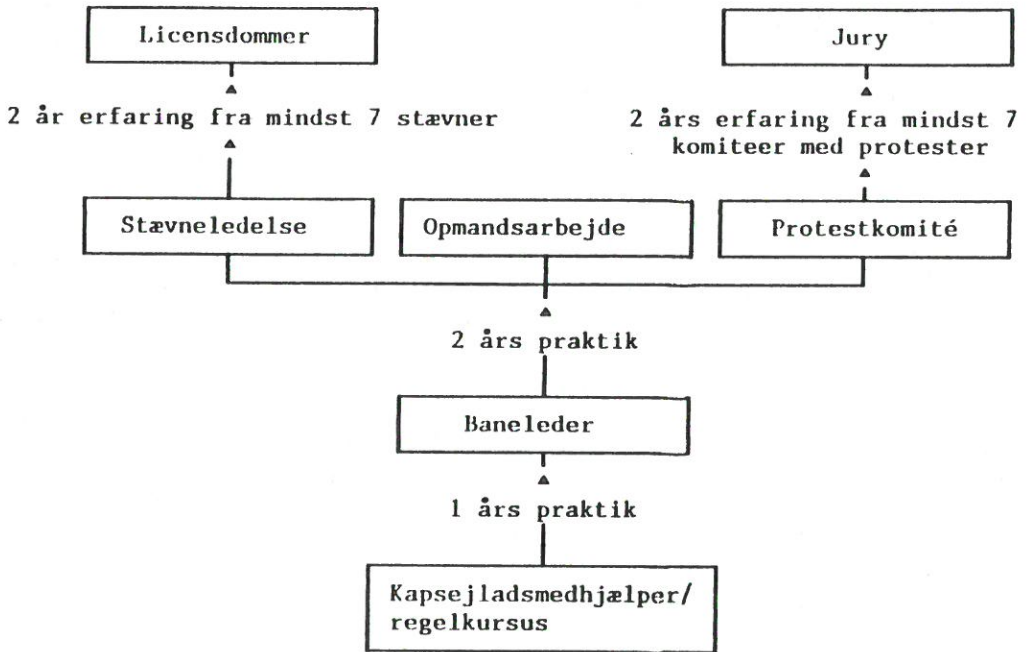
Licensdommer

2 år erfaring fra mindst 7 stævner

Jury

2 års erfaring fra mindst 7 komiteer med protester

Stævneledelse

Opmandsarbejde

Protestkomité

2 års praktik

Baneleder

1 års praktik

Kapsejladsmedhjælper/ regelkursus